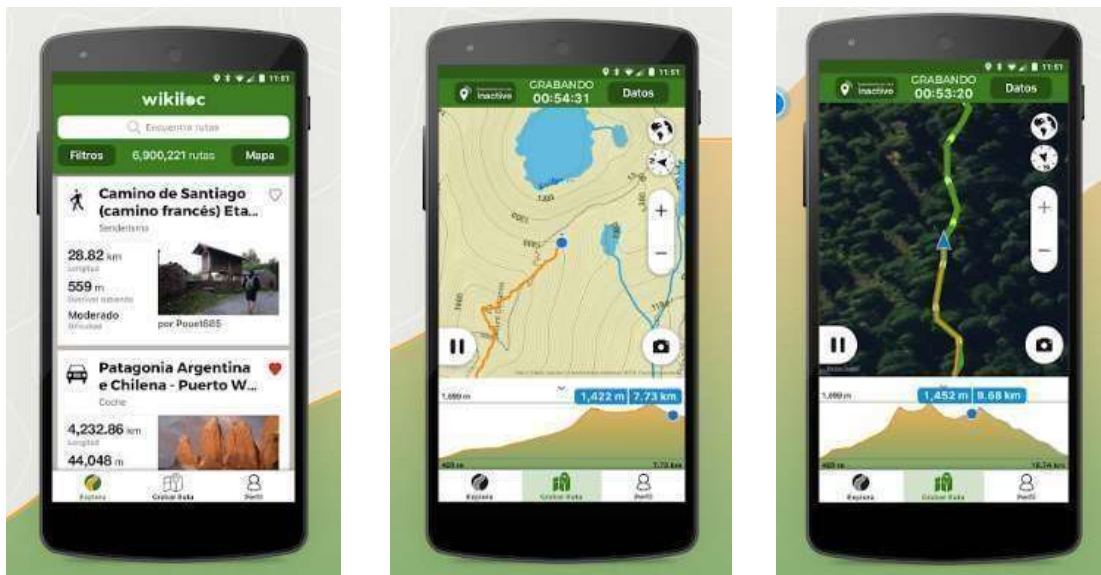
11:51

wikiloc

Encuentra rutas

Filtros 6,900,221 rutas Mapa

Camino de Santiago (camino francés) Eta...

Senderismo

28.82 km
Longitud

559 m
Desnivel subiendo

Moderado
Dificultad

por Pouet685

Patagonia Argentina e Chilena - Puerto W...

Coche

4,232.86 km
Longitud

44,048 m

Explora Grabar Ruta Perfil

11:51

Inactivo GRABANDO 00:54:31 Datos

1,699 m 1,422 m 7.73 km

423 m 7.73 km

Explora Grabar Ruta Perfil

11:51

Inactivo GRABANDO 00:53:20 Datos

1,699 m 1,452 m 9.68 km

423 m 18.74 km

Explora Grabar Ruta Perfil